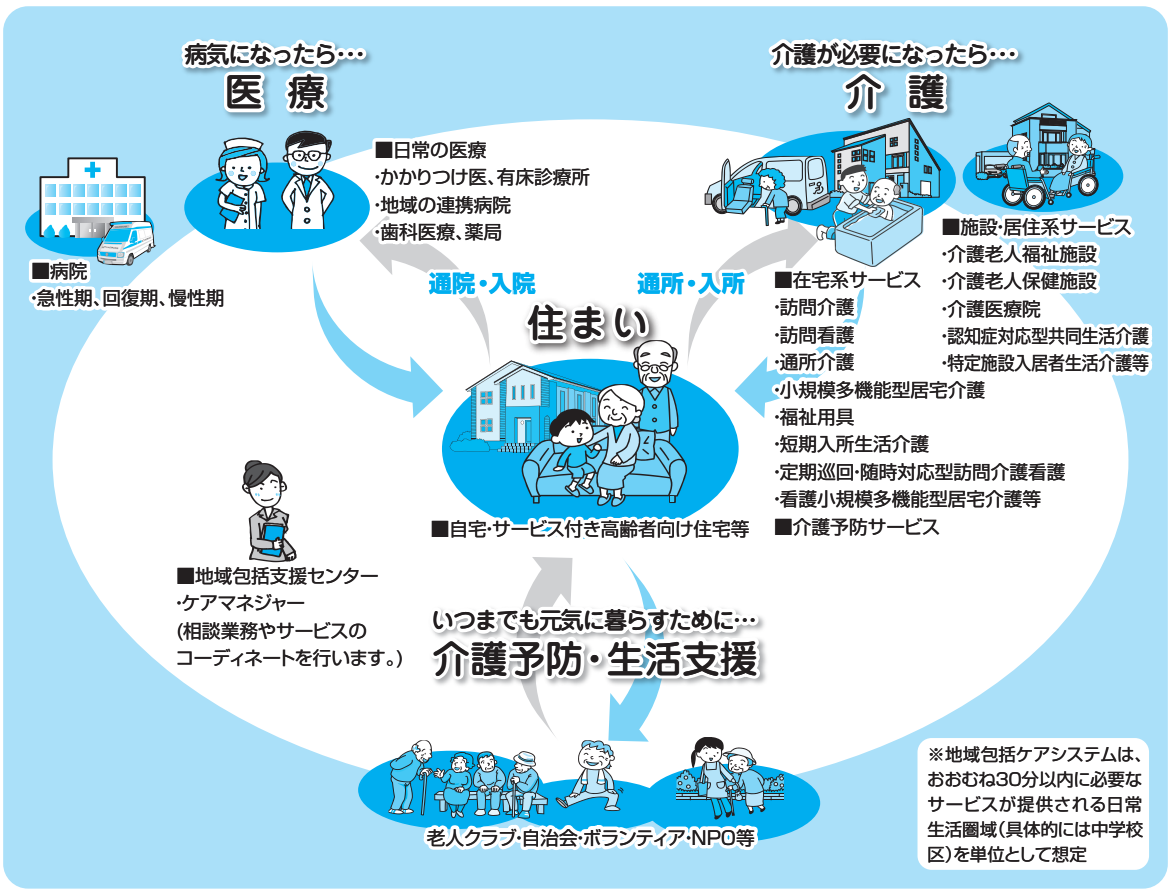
病気になったら…
医療

■日常の医療
・かかりつけ医、有床診療所
・地域の連携病院
・歯科医療、薬局

■病院
・急性期、回復期、慢性期

介護が必要になったら…
介護

■施設・居住系サービス
・介護老人福祉施設
・介護老人保健施設
・介護医療院
・認知症対応型共同生活介護
・特定施設入居者生活介護等

通院・入院

通所・入所

住まい

■在宅系サービス
・訪問介護
・訪問看護
・通所介護
・小規模多機能型居宅介護
・福祉用具
・短期入所生活介護
・定期巡回・随時対応型訪問介護看護
・看護小規模多機能型居宅介護等
■介護予防サービス

■自宅・サービス付き高齢者向け住宅等

■地域包括支援センター
・ケアマネジャー
(相談業務やサービスのコーディネートを行います。)

いつまでも元気に暮らすために…
介護予防・生活支援

老人クラブ・自治会・ボランティア・NPO等

※地域包括ケアシステムは、おおむね30分以内に必要なサービスが提供される日常生活圏域(具体的には中学校区)を単位として想定